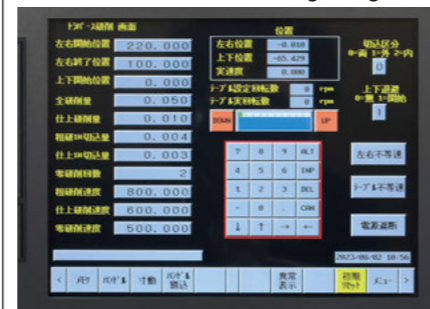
トラバース研削 画面

左右開始位置 220.000
左右終了位置 100.000
上下開始位置 0.000
全研削量 0.050
仕上研削量 0.010
粗研削切込量 0.004
仕上研削切込量 0.003
零研削回数 2
粗研削速度 800.000
仕上研削速度 600.000
零研削速度 500.000

位置
左右位置 -0.010
上下位置 -65.479
実速度 0.000

テーブル設定回転数 0 rpm
テーブル実回転数 0 rpm

切込区分
0=両 1=外 2=内
0

上下退避
0=無 1=開始
1

DOWN UP

| 7 | 8 | 9 | ALT |
|---|---|---|---|
| 4 | 5 | 6 | INP |
| 1 | 2 | 3 | DEL |
| - | 0 | . | CAN |
| ↓ | ↑ | → | ← |

左右不等速
テーブル不等速
電源遮断

2023/08/02 10:56

< メモリ バルブ1 寸動 バルブ1 割込 異常表示 初期リセット メニュー >